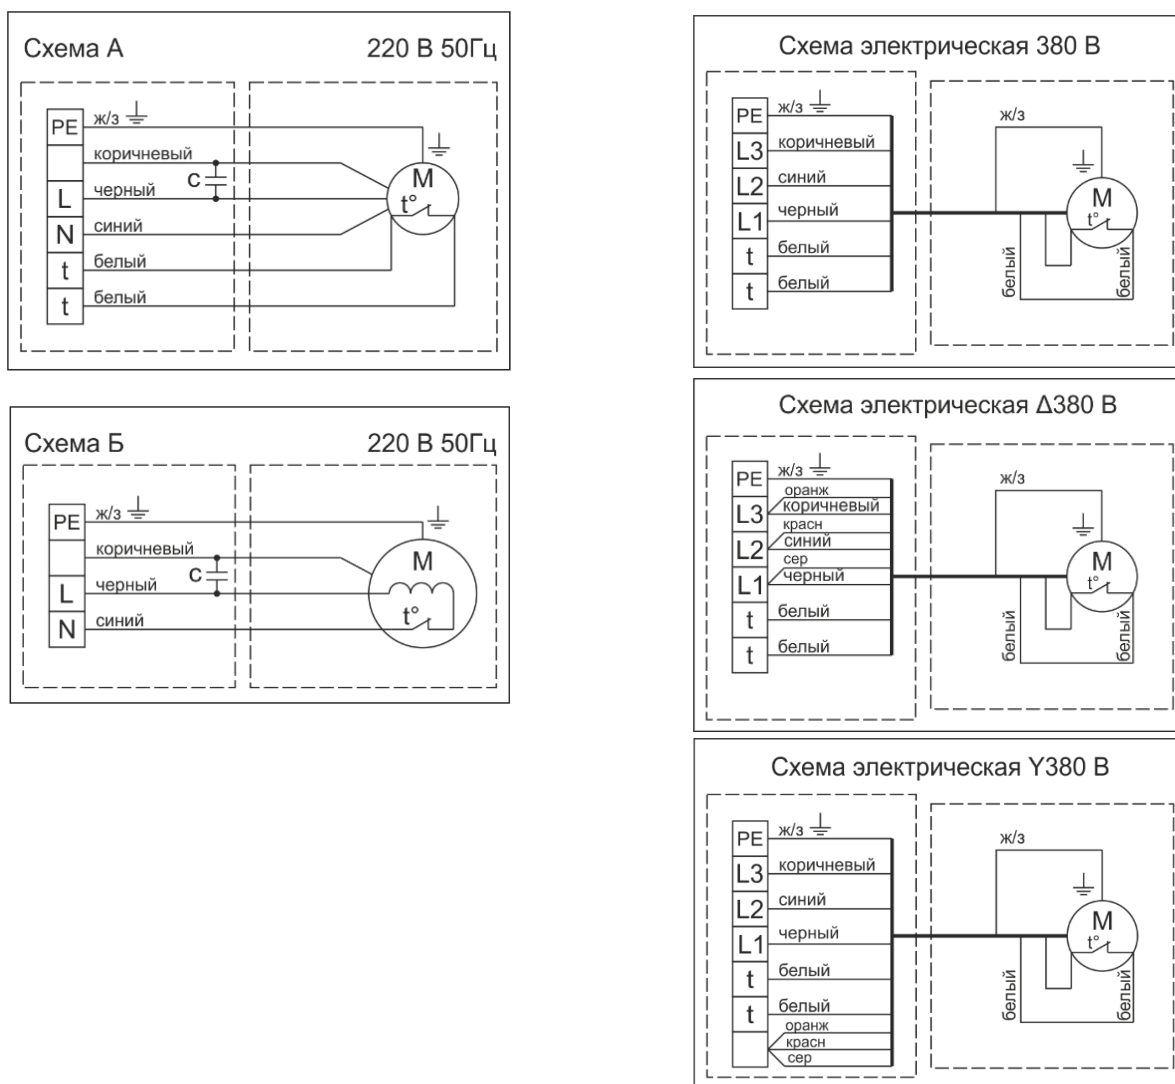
Схема А

220 В 50Гц

PE
ж/з
L
N
t
t
коричневый
черный
синий
белый
белый
C
M
t°

Схема Б

220 В 50Гц

PE
ж/з
L
N
коричневый
черный
синий
C
M
t°

Схема электрическая 380 В

PE
ж/з
L3
коричневый
L2
синий
L1
черный
t
белый
t
белый
ж/з
M
t°
белый
белый

Схема электрическая Δ380 В

PE
ж/з
оранж
L3
коричневый
красн
L2
синий
сер
L1
черный
t
белый
t
белый
ж/з
M
t°
белый
белый

Схема электрическая Y380 В

PE
ж/з
L3
коричневый
L2
синий
L1
черный
t
белый
t
белый
оранж
красн
сер
ж/з
M
t°
белый
белый